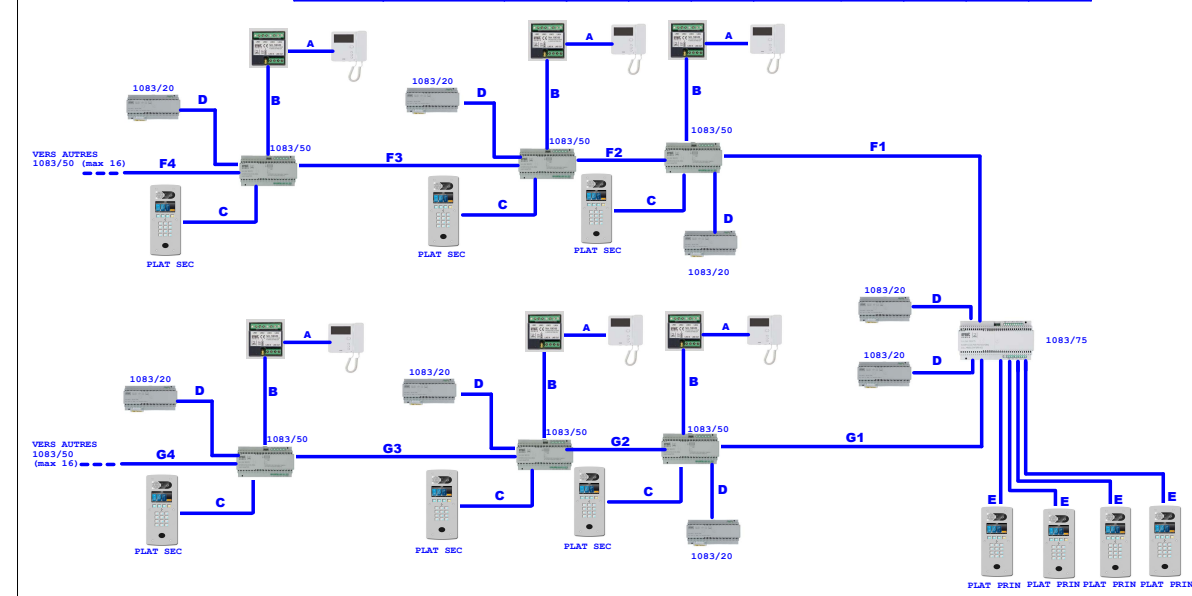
A
A
A
1083/20
D
B
1083/20
D
B
B
1083/50
1083/50
VERS AUTRES 1083/50 (max 16)
F4
1083/50
F3
F2
F1
C
C
C
D
PLAT SEC
PLAT SEC
PLAT SEC
1083/20
1083/20
D
1083/75
1083/20
D
A
A
A
1083/20
D
B
1083/20
D
B
B
1083/50
VERS AUTRES 1083/50 (max 16)
G4
1083/50
G3
1083/50
G2
1083/50
G1
C
C
C
D
PLAT SEC
PLAT SEC
PLAT SEC
1083/20
E
E
E
E
PLAT PRIN
PLAT PRIN
PLAT PRIN
PLAT PRIN